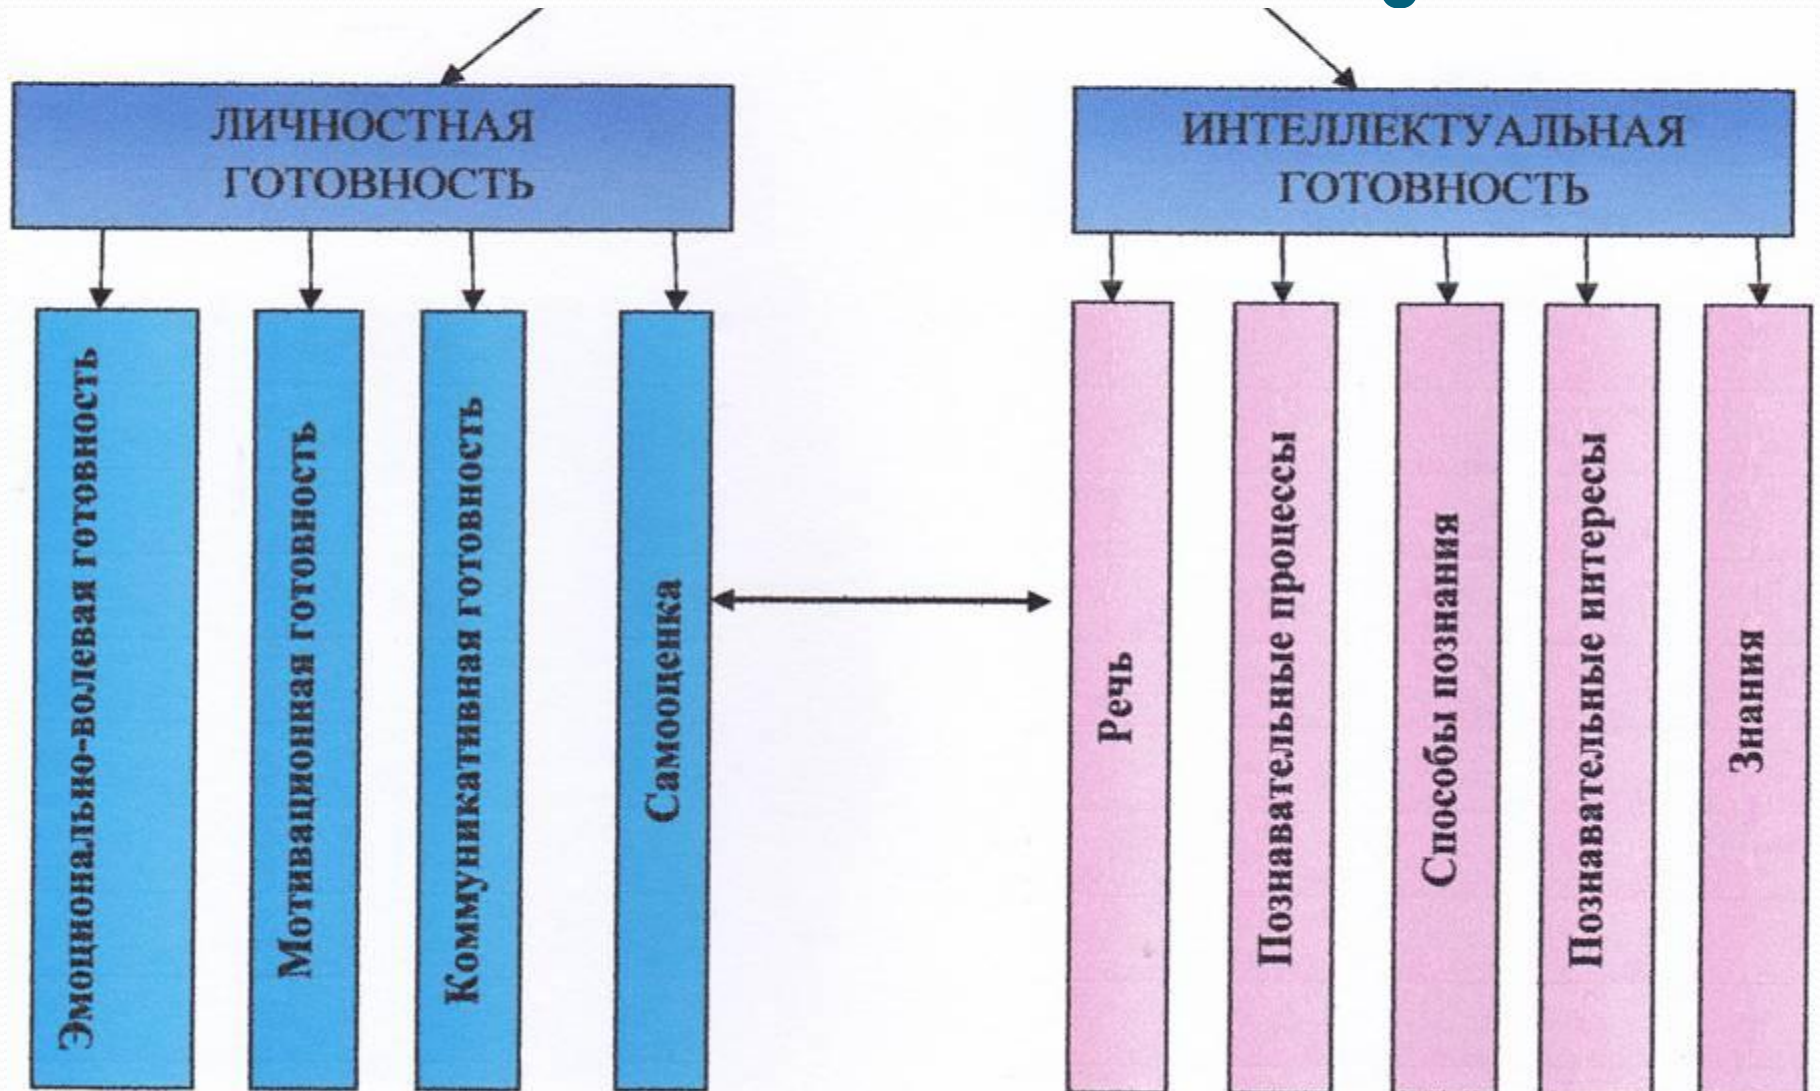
ЛИЧНОСТНАЯ ГОТОВНОСТЬ

Эмоционально-волевая готовность

Мотивационная готовность

Коммуникативная готовность

Самооценка

ИНТЕЛЛЕКТУАЛЬНАЯ ГОТОВНОСТЬ

Речь

Познавательные процессы

Способы познания

Познавательные интересы

Знания